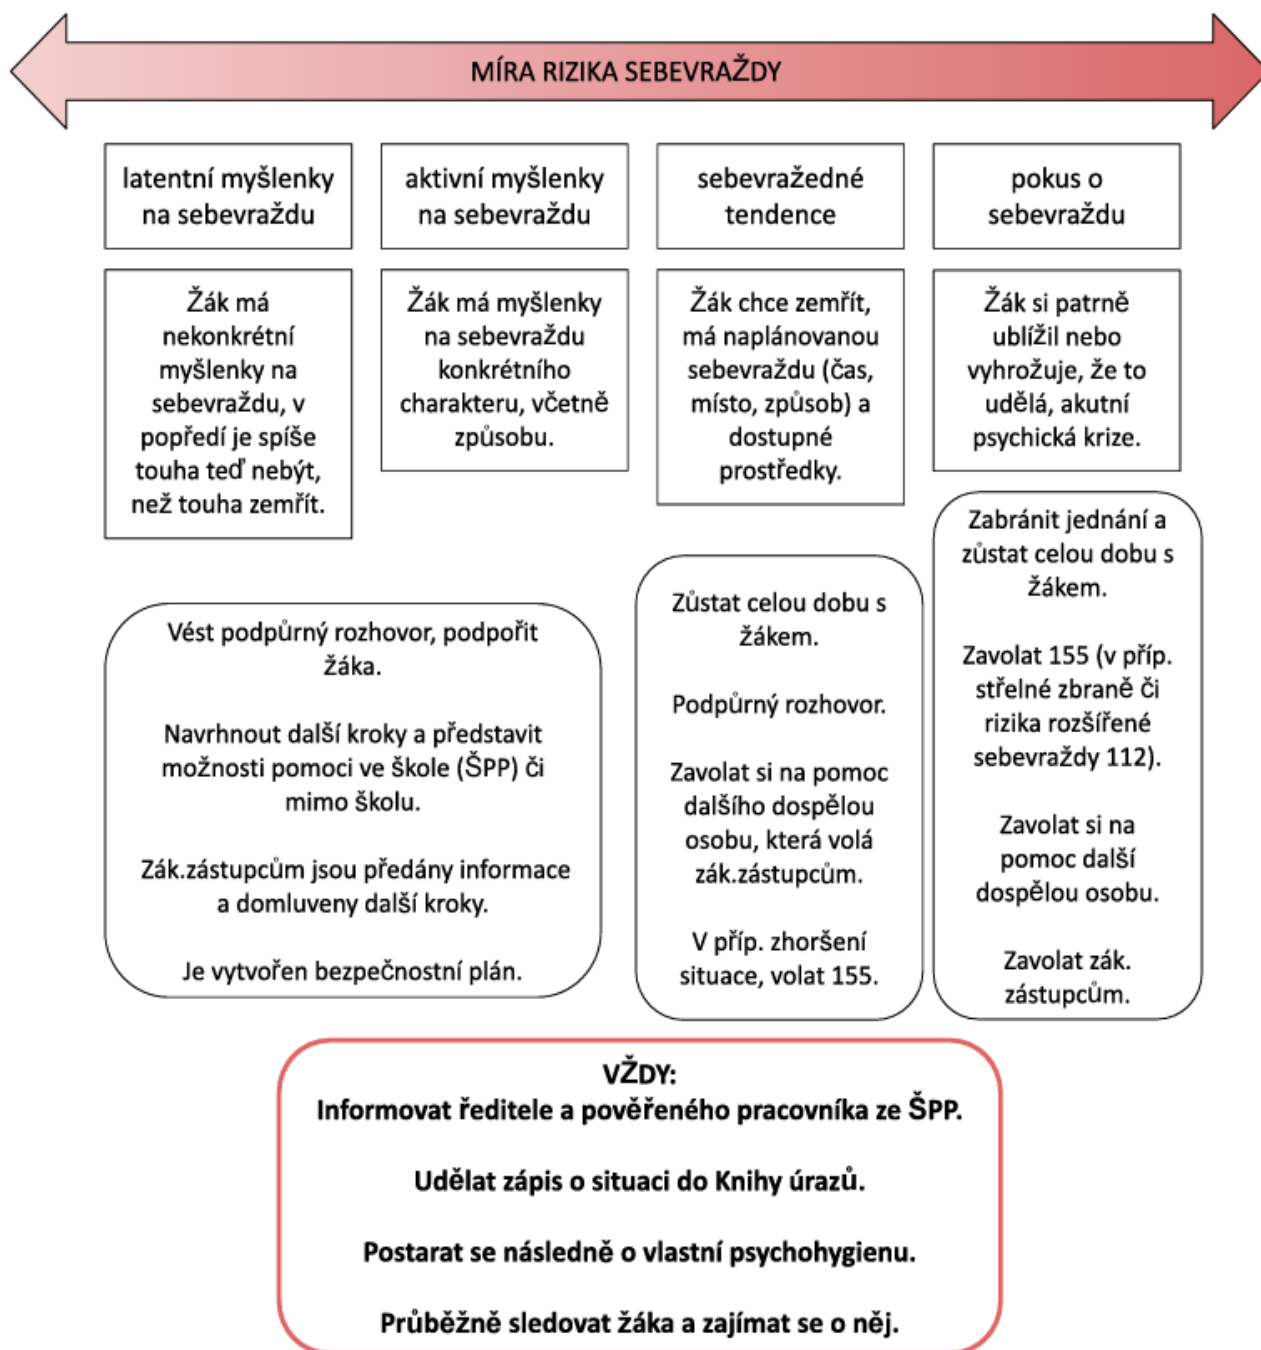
MÍRA RIZIKA SEBEVRAŽDY

latentní myšlenky na sebevraždu

aktivní myšlenky na sebevraždu

sebevražedné tendence

pokus o sebevraždu

Žák má nekonkrétní myšlenky na sebevraždu, v popředí je spíše touha teď nebýt, než touha zemřít.

Žák má myšlenky na sebevraždu konkrétního charakteru, včetně způsobu.

Žák chce zemřít, má naplánovanou sebevraždu (čas, místo, způsob) a dostupné prostředky.

Žák si patrně ublížil nebo vyhrožuje, že to udělá, akutní psychická krize.

Vést podpůrný rozhovor, podpořit žáka.

Navrhnout další kroky a představit možnosti pomoci ve škole (ŠPP) či mimo školu.

Zák.zástupcům jsou předány informace a domluveny další kroky.

Je vytvořen bezpečnostní plán.

Zůstat celou dobu s žákem.

Podpůrný rozhovor.

Zavolat si na pomoc dalšího dospělou osobu, která volá zák.zástupcům.

V příp. zhoršení situace, volat 155.

Zabránit jednání a zůstat celou dobu s žákem.

Zavolat 155 (v příp. střelné zbraně či rizika rozšířené sebevraždy 112).

Zavolat si na pomoc další dospělou osobu.

Zavolat zák. zástupcům.

VŽDY:
Informovat ředitele a pověřeného pracovníka ze ŠPP.

Udělat zápis o situaci do Knihy úrazů.

Postarat se následně o vlastní psychohygienu.

Průběžně sledovat žáka a zajímat se o něj.